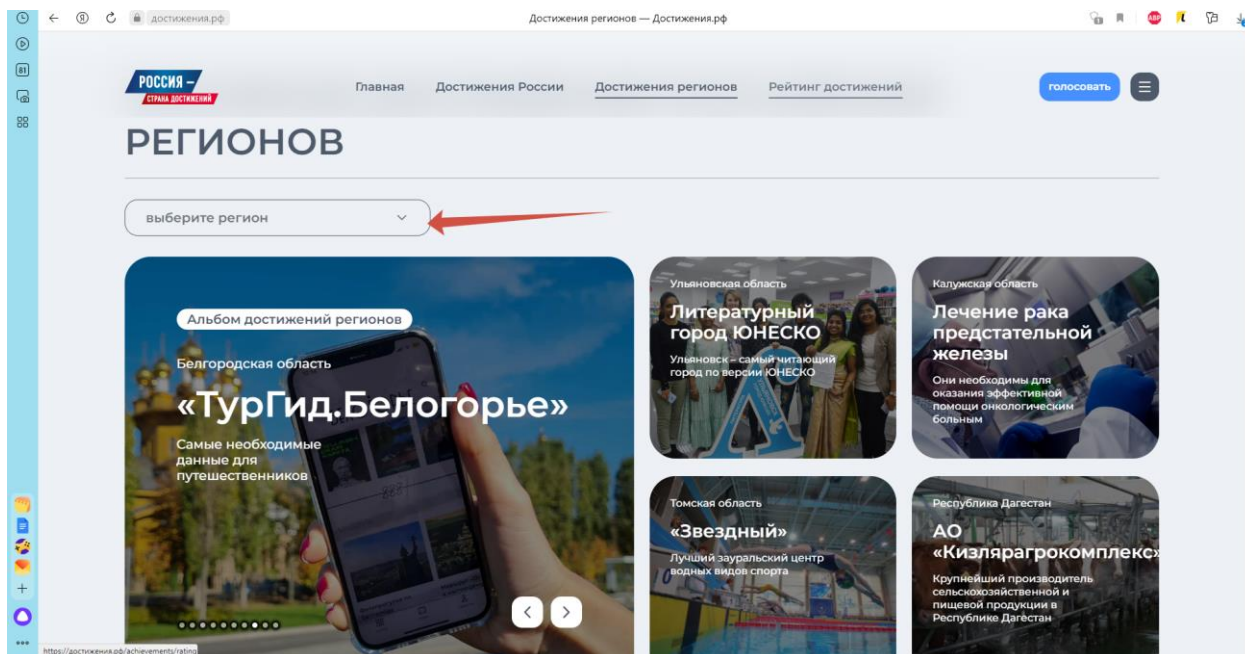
достижения.рф

Достижения регионов — Достижения.рф

РОССИЯ – СТРАНА ДОСТИЖЕНИЙ

Главная Достижения России Достижения регионов Рейтинг достижений

голосовать

РЕГИОНОВ

выберите регион

Альбом достижений регионов

Белгородская область

«ТурГид.Белогорье»

Самые необходимые данные для путешественников

Ульяновская область

Литературный город ЮНЕСКО

Ульяновск – самый читающий город по версии ЮНЕСКО

Калужская область

Лечение рака предстательной железы

Они необходимы для оказания эффективной помощи онкологическим больным

Томская область

«Звездный»

Лучший зауральский центр водных видов спорта

Республика Дагестан

АО «Кизлярагрокомплекс»

Крупнейший производитель сельскохозяйственной и пищевой продукции в Республике Дагестан

https://достижения.рф/achievements/rating